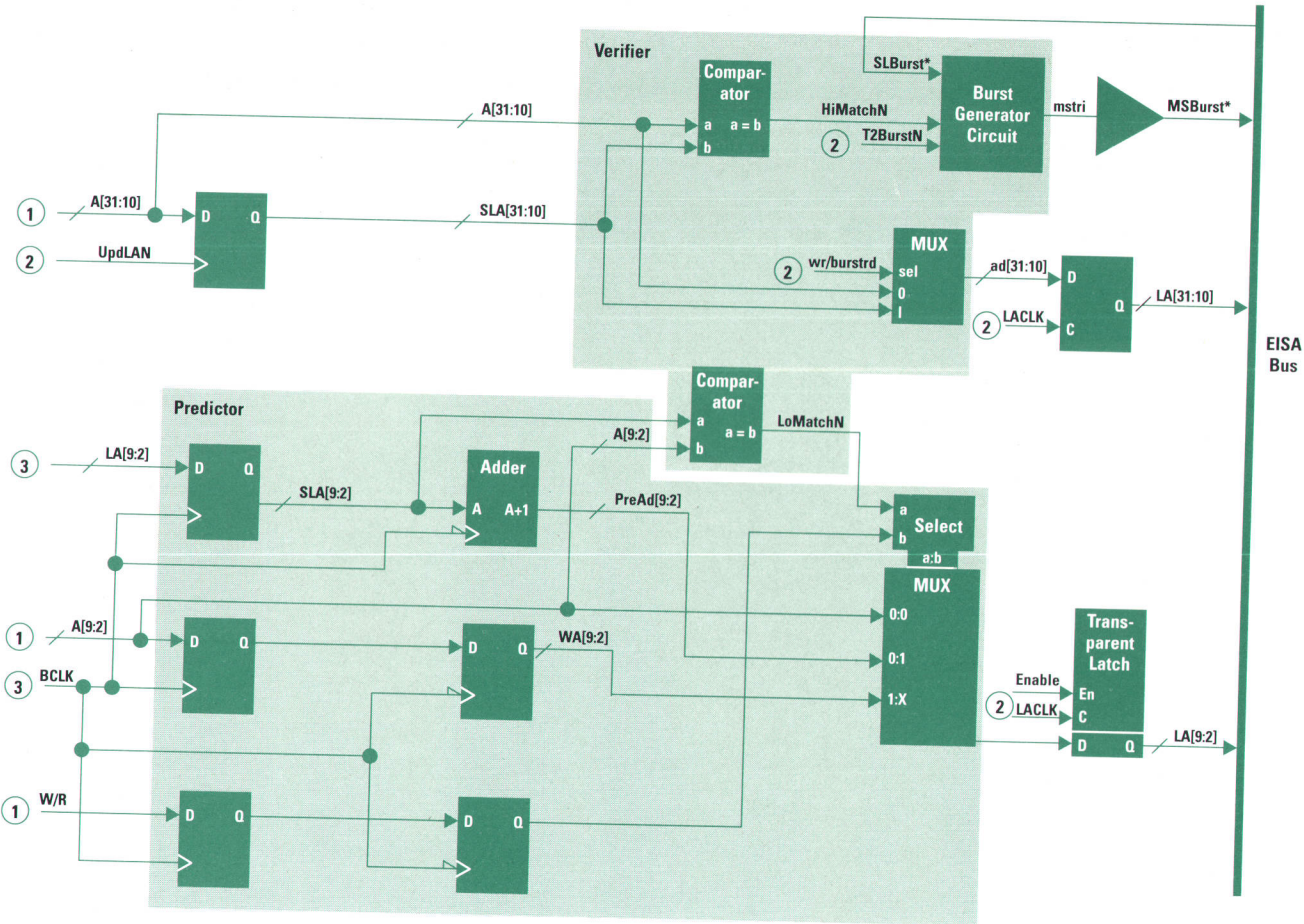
Verifier

Comparator
a a = b
b

SLBurst*
Burst Generator Circuit
mstri
MSBurst*

A[31:10]
HiMatchN
2 T2BurstN

1 A[31:10]
D Q
SLA[31:10]
2 UpdLAN

MUX
2 wr/burstrd
sel
0
l
ad[31:10]
D
Q
LA[31:10]
2 LACLK
C

EISA Bus

Comparator
a a = b
b
LoMatchN

Predictor

3 LA[9:2]
D Q
SLA[9:2]
Adder
A A+1
PreAd[9:2]
A[9:2]

a
b
Select
a:b

MUX
0:0
0:1
1:X

1 A[9:2]
D Q
D Q
WA[9:2]

3 BCLK

Transparent Latch
Enable
En
2 LACLK
C
D Q
LA[9:2]

1 W/R
D Q
D Q